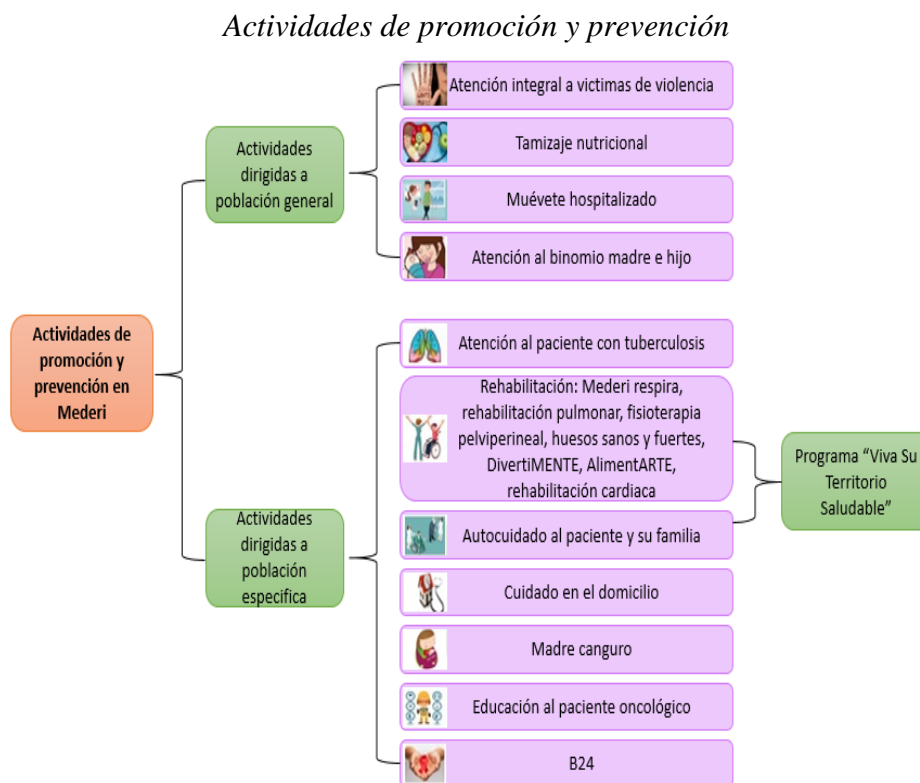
Actividades de promoción y prevención

Actividades de promoción y prevención en Mederi

Actividades dirigidas a población general

Atención integral a victimas de violencia

Tamizaje nutricional

Muévete hospitalizado

Atención al binomio madre e hijo

Actividades dirigidas a población especifica

Atención al paciente con tuberculosis

Rehabilitación: Mederi respira, rehabilitación pulmonar, fisioterapia pelviperineal, huesos sanos y fuertes, DivertiMENTE, AlimentARTE, rehabilitación cardiaca

Autocuidado al paciente y su familia

Programa "Viva Su Territorio Saludable"

Cuidado en el domicilio

Madre canguro

Educación al paciente oncológico

B24